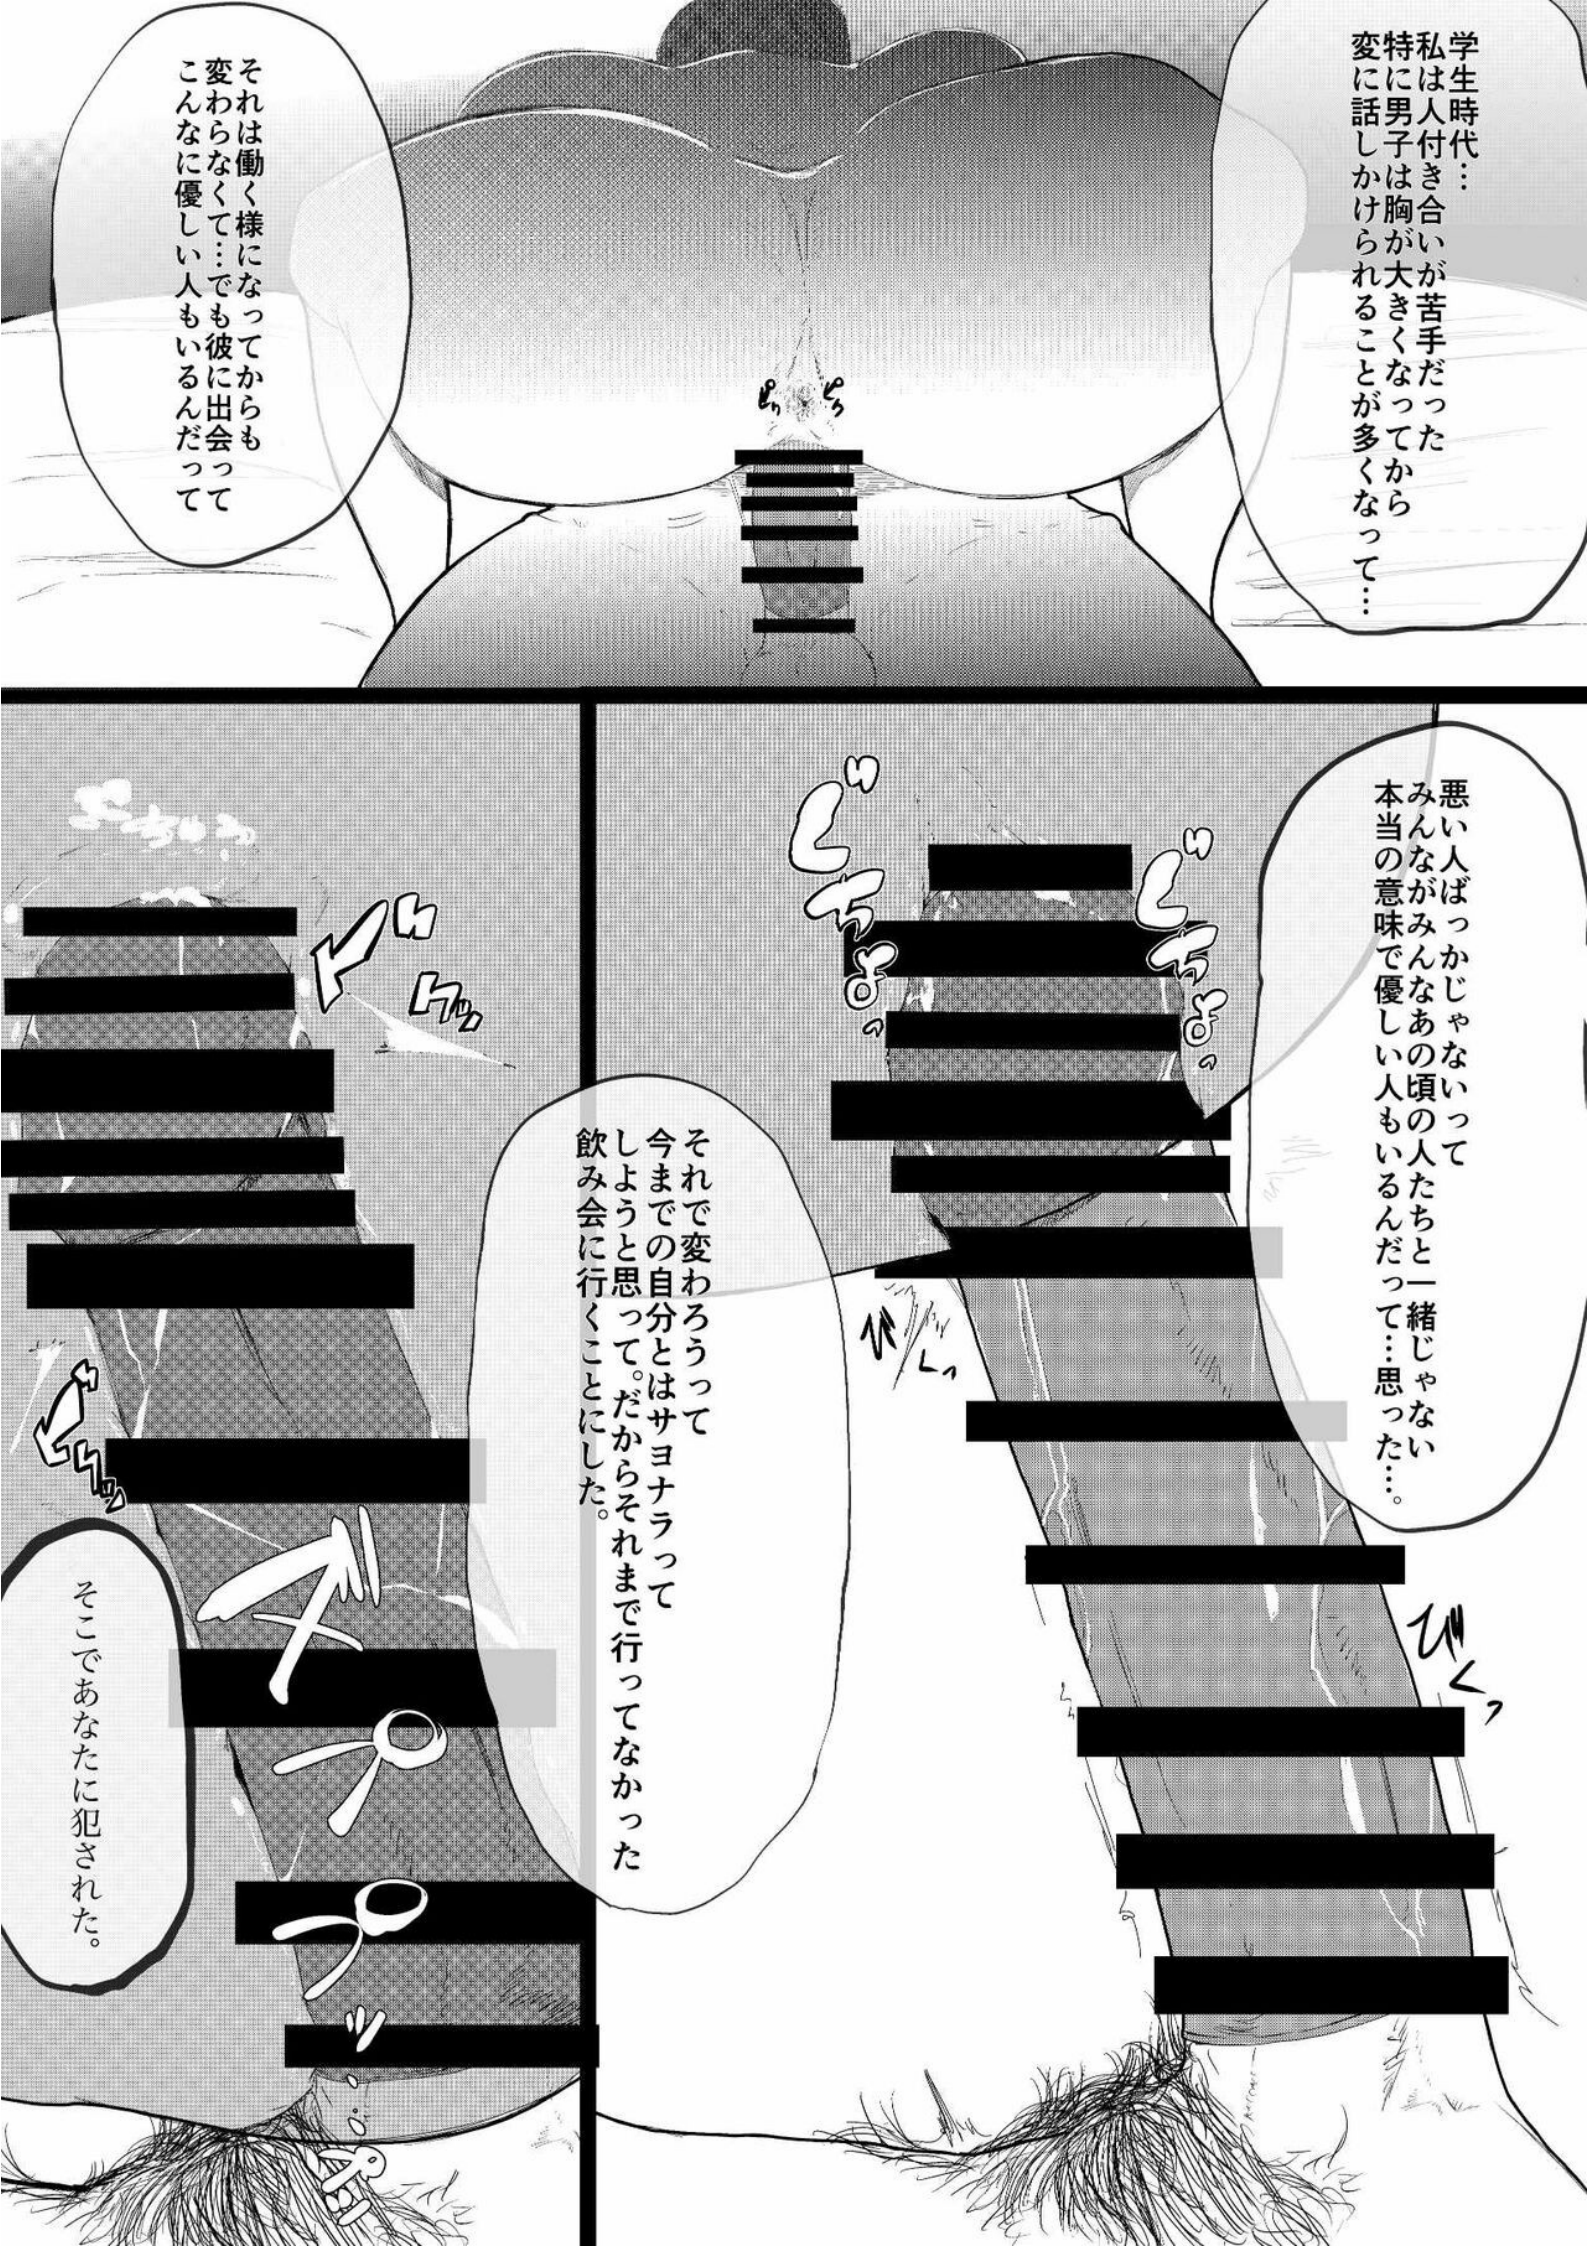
学生時代…
私は人付き合いが苦手だった
特に男子は胸が大きくなってから
変に話しかけられることが多くなって…

それは働く様になってからも
変わらなくて…でも彼に出会って
こんなに優しい人もいるんだって

ぴゅ ぴろ

悪い人ばっかじゃないって
みんながみんなあの頃の人たちと一緒じゃない
本当の意味で優しい人もいるんだって…思った…。

ぐちょっ ぐちょっ

びくっ

びくっ

びくっ

それで変わろうって
今までの自分とはサヨナラって
しようと思って。だからそれまで行ってなかった
飲み会に行くことにした。

ぶちゅっ

ドクッ

ドクッ

ドクッ

ゴポッ

そこであなたに犯された。